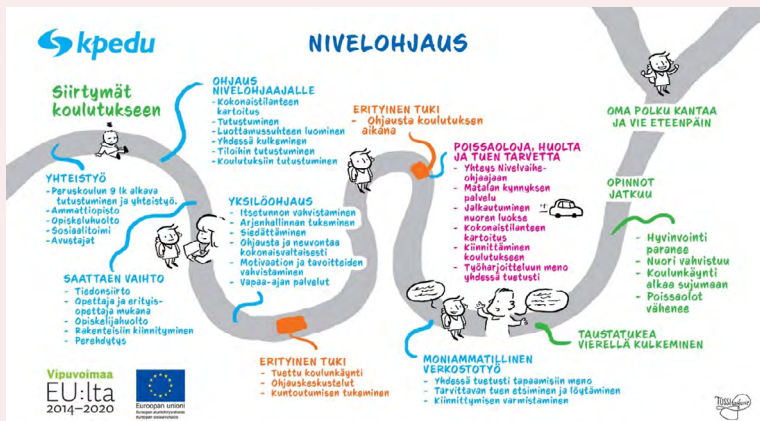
kpedu

NIVELOHJAUS

Siirtymät koulutukseen

OHJAUS NIVELOHJAAJALLE
- Kokonaistilanteen kartoitus
- Tutustuminen
- Luottamussuhteen luominen
- Yhdessä kulkeminen
- Tiloihin tutustuminen
- Koulutuksiin tutustuminen

ERITYINEN TUKI
- Ohjausta koulutuksen aikana

OMA POLKU KANTAA JA VIE ETEENPÄIN

YHTEISTYÖ
- Peruskoulun 9 lk alkava tutustuminen ja yhteistyö.
- Ammattiopisto
- Opiskeluhuolto
- Sosiaalitoimi
- Avustajat

YKSILÖOHJAUS
- Itsetunnon vahvistaminen
- Arjenhallinnan tukeminen
- Siedättäminen
- Ohjausta ja neuvontaa kokonaisvaltaisesti
- Motivaation ja tavoitteiden vahvistaminen
- Vapaa-ajan palvelut

POISSAOLOJA, HUOLTA JA TUEN TARVETTA
- Yhteys Nivelvaiheohjaajaan
- Matalan kynnyksen palvelu
- Jalkautuminen nuoren luokse
- Kokonaistilanteen kartoitus
- Kiinnittäminen koulutukseen
- Työharjoitteluun meno yhdessä tutusti

OPINNOT JATKUU
- Hyvinvointi paranee
- Nuori vahvistuu
- Koulunkäynti alkaa sujumaan
- Poissaolot vähenee

SAATTAEN VAIHTO
- Tiedonsiirto
- Opettaja ja erityisopettaja mukana
- Opiskelijahuolto
- Rakenteisiin kiinnittyminen
- Perehdytys

TAUSTATUKEA VIERELLÄ KULKEMINEN

ERITYINEN TUKI
- Tuettu koulunkäynti
- Ohjauskeskustelut
- Kuntoutumisen tukeminen

MONIAMMATILLINEN VERKOSTOTYÖ
- Yhdessä tutusti tapaamisiin meno
- Tarvittavan tuen etsiminen ja löytäminen
- Kiinnittymisen varmistaminen

Vipuvoimaa EU:lta 2014–2020

Euroopan unioni
Euroopan aluekehitysrahasto
Euroopan sosiaalirahasto

TUSSImaalari